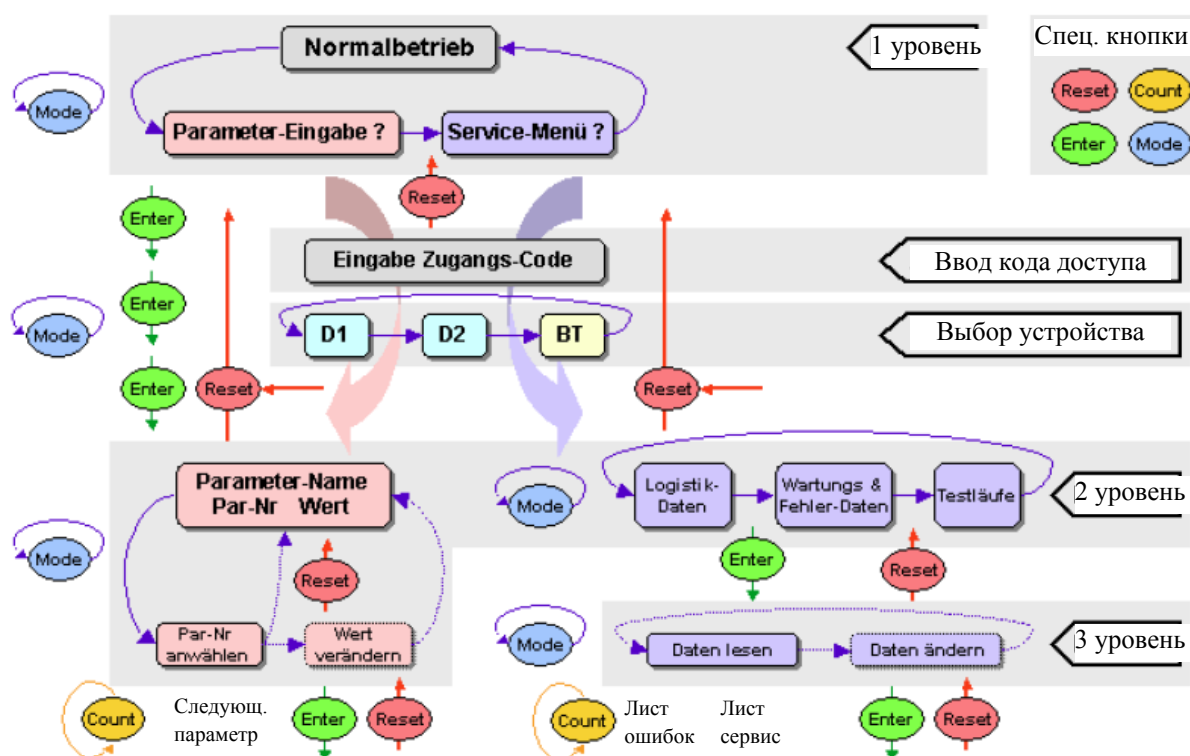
Normalbetrieb

1 уровень

Спец. кнопки

Reset Count Enter Mode

Mode

Parameter-Eingabe ? Service-Menü ?

Reset

Enter

Eingabe Zugangs-Code

Ввод кода доступа

Mode

Enter

D1 D2 BT

Выбор устройства

Enter

Reset

Reset

Parameter-Name
Par-Nr Wert

Mode

Logistik-Daten

Wartungs & Fehler-Daten

Testläufe

2 уровень

Mode

Reset

Enter

Reset

Mode

Par-Nr anwählen

Wert verändern

Daten lesen

Daten ändern

3 уровень

Count

Следующ. параметр

Enter

Reset

Count

Лист ошибок

Лист сервис

Enter

Reset